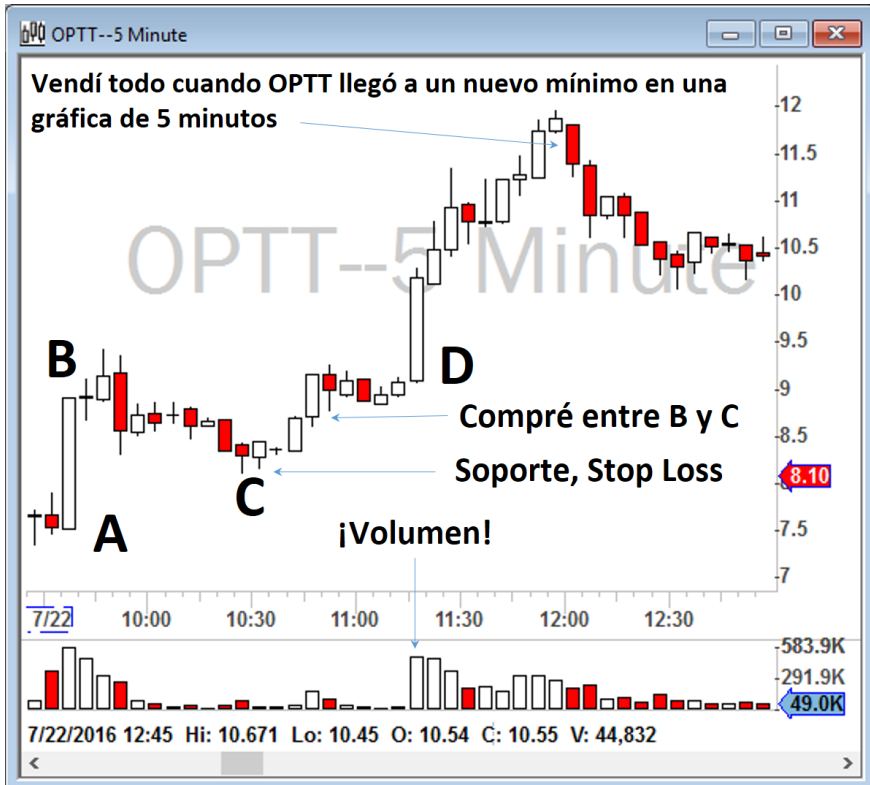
OPTT--5 Minute

Vendí todo cuando OPTT llegó a un nuevo mínimo en una gráfica de 5 minutos

OPTT--5 Minute

B

D

Compré entre B y C

Soporte, Stop Loss

C

A

¡Volumen!

12
11.5
11
10.5
10
9.5
9
8.5
8.10
7.5
7

7/22 10:00 10:30 11:00 11:30 12:00 12:30

583.9K
291.9K
49.0K

7/22/2016 12:45 Hi: 10.671 Lo: 10.45 O: 10.54 C: 10.55 V: 44,832